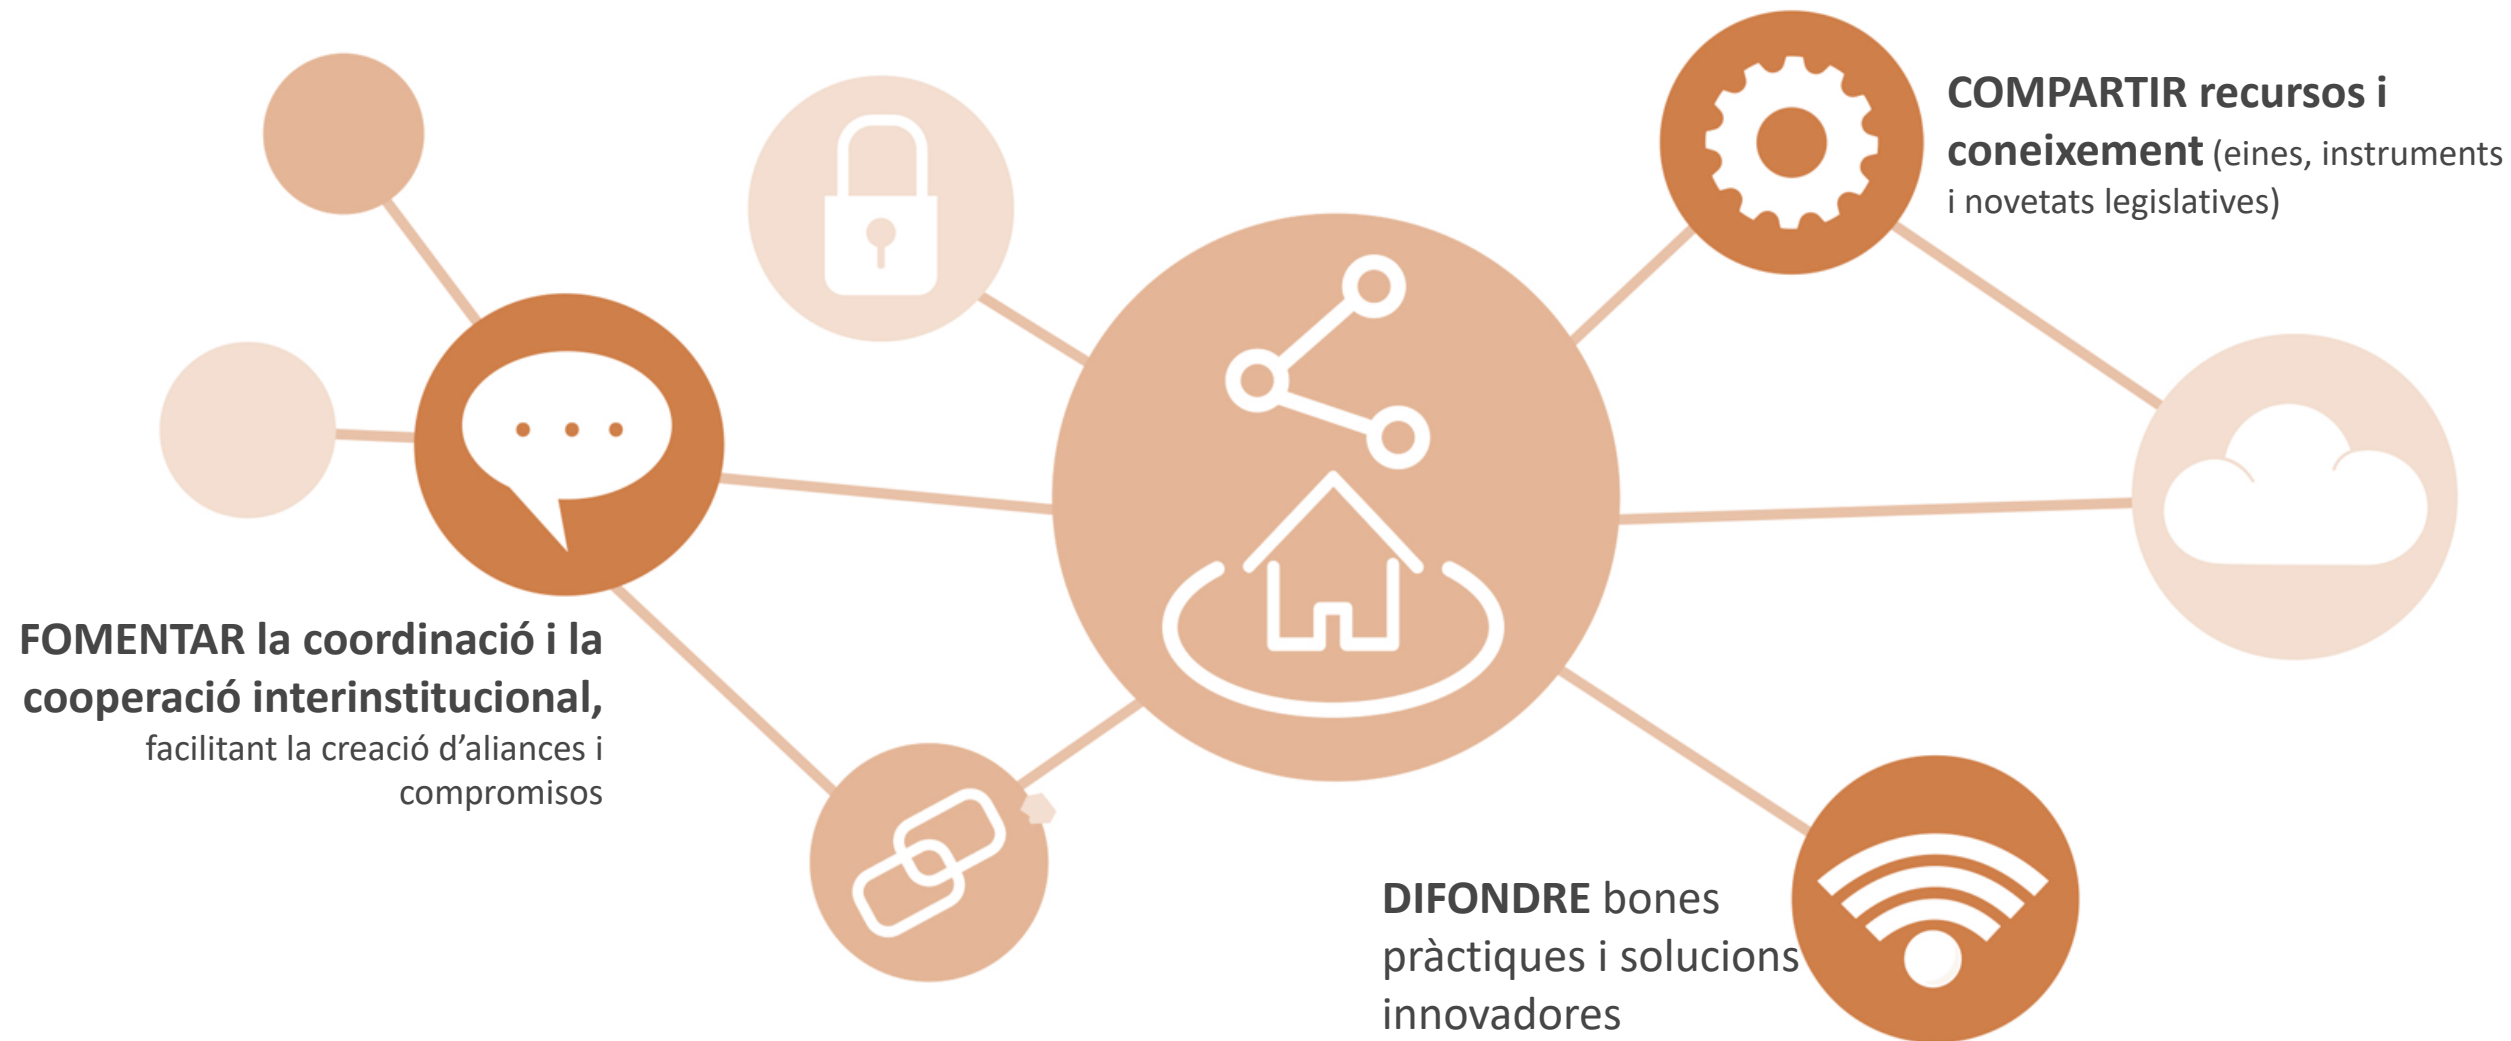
COMPARTIR recursos i coneixement (eines, instruments i novetats legislatives)

FOMENTAR la coordinació i la cooperació interinstitucional, facilitant la creació d'aliances i compromisos

DIFONDRE bones pràctiques i solucions innovadores